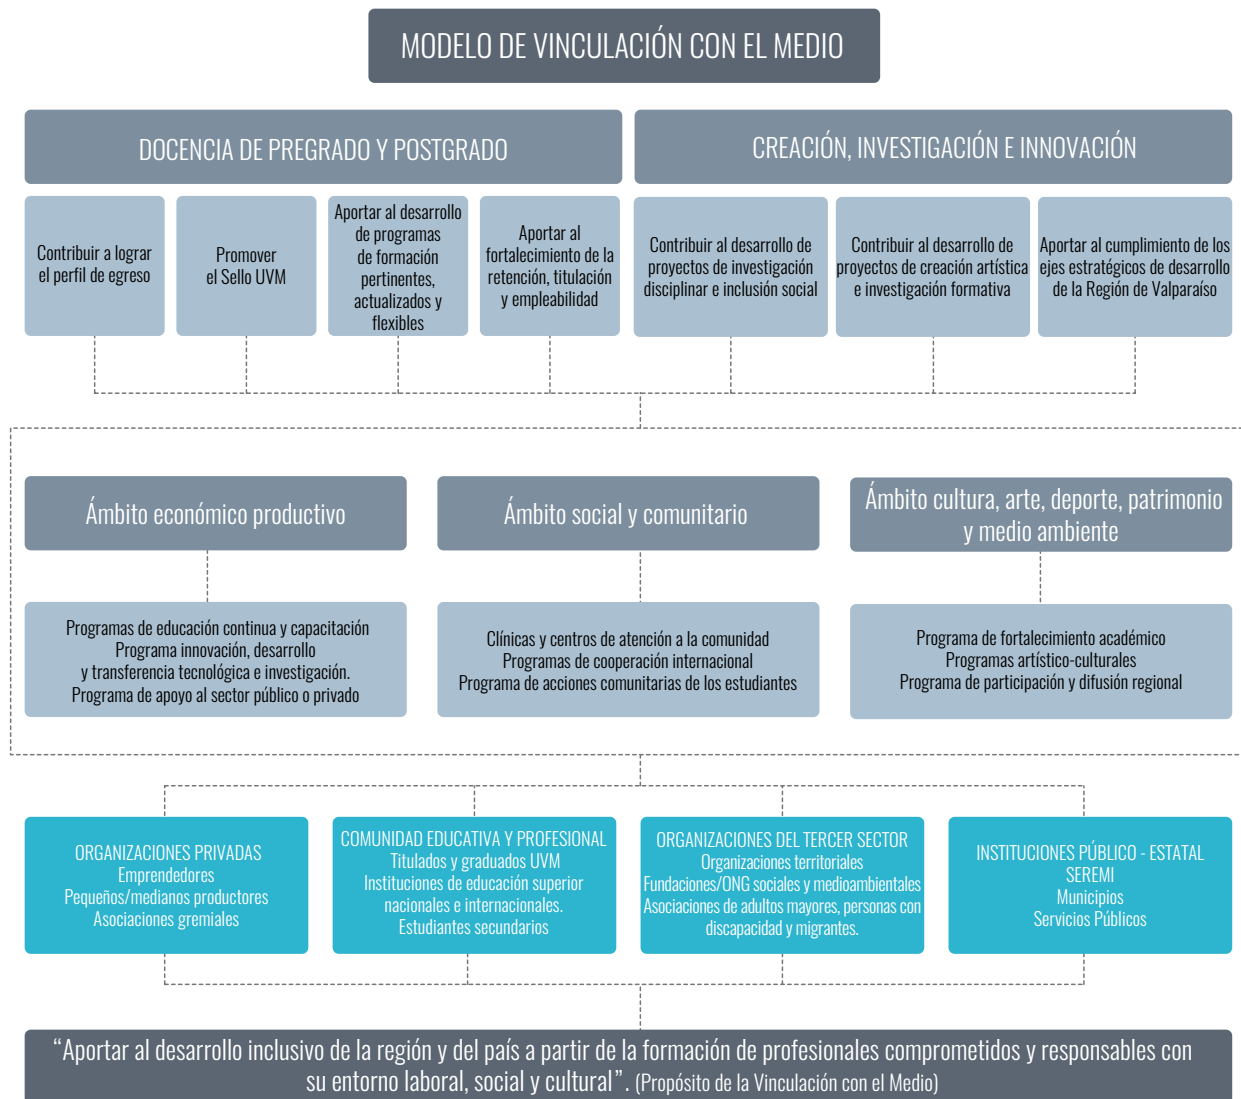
MODELO DE VINCULACIÓN CON EL MEDIO

DOCENCIA DE PREGRADO Y POSTGRADO

CREACIÓN, INVESTIGACIÓN E INNOVACIÓN

Contribuir a lograr el perfil de egreso

Promover el Sello UVM

Aportar al desarrollo de programas de formación pertinentes, actualizados y flexibles

Aportar al fortalecimiento de la retención, titulación y empleabilidad

Contribuir al desarrollo de proyectos de investigación disciplinar e inclusión social

Contribuir al desarrollo de proyectos de creación artística e investigación formativa

Aportar al cumplimiento de los ejes estratégicos de desarrollo de la Región de Valparaíso

Ámbito económico productivo

Ámbito social y comunitario

Ámbito cultura, arte, deporte, patrimonio y medio ambiente

Programas de educación continua y capacitación
Programa innovación, desarrollo y transferencia tecnológica e investigación.
Programa de apoyo al sector público o privado

Clínicas y centros de atención a la comunidad
Programas de cooperación internacional
Programa de acciones comunitarias de los estudiantes

Programa de fortalecimiento académico
Programas artístico-culturales
Programa de participación y difusión regional

ORGANIZACIONES PRIVADAS
Emprendedores
Pequeños/medianos productores
Asociaciones gremiales

COMUNIDAD EDUCATIVA Y PROFESIONAL
Titulados y graduados UVM
Instituciones de educación superior nacionales e internacionales.
Estudiantes secundarios

ORGANIZACIONES DEL TERCER SECTOR
Organizaciones territoriales
Fundaciones/ONG sociales y medioambientales
Asociaciones de adultos mayores, personas con discapacidad y migrantes.

INSTITUCIONES PÚBLICO - ESTATAL
SEREMI
Municipios
Servicios Públicos

“Aportar al desarrollo inclusivo de la región y del país a partir de la formación de profesionales comprometidos y responsables con su entorno laboral, social y cultural”. (Propósito de la Vinculación con el Medio)